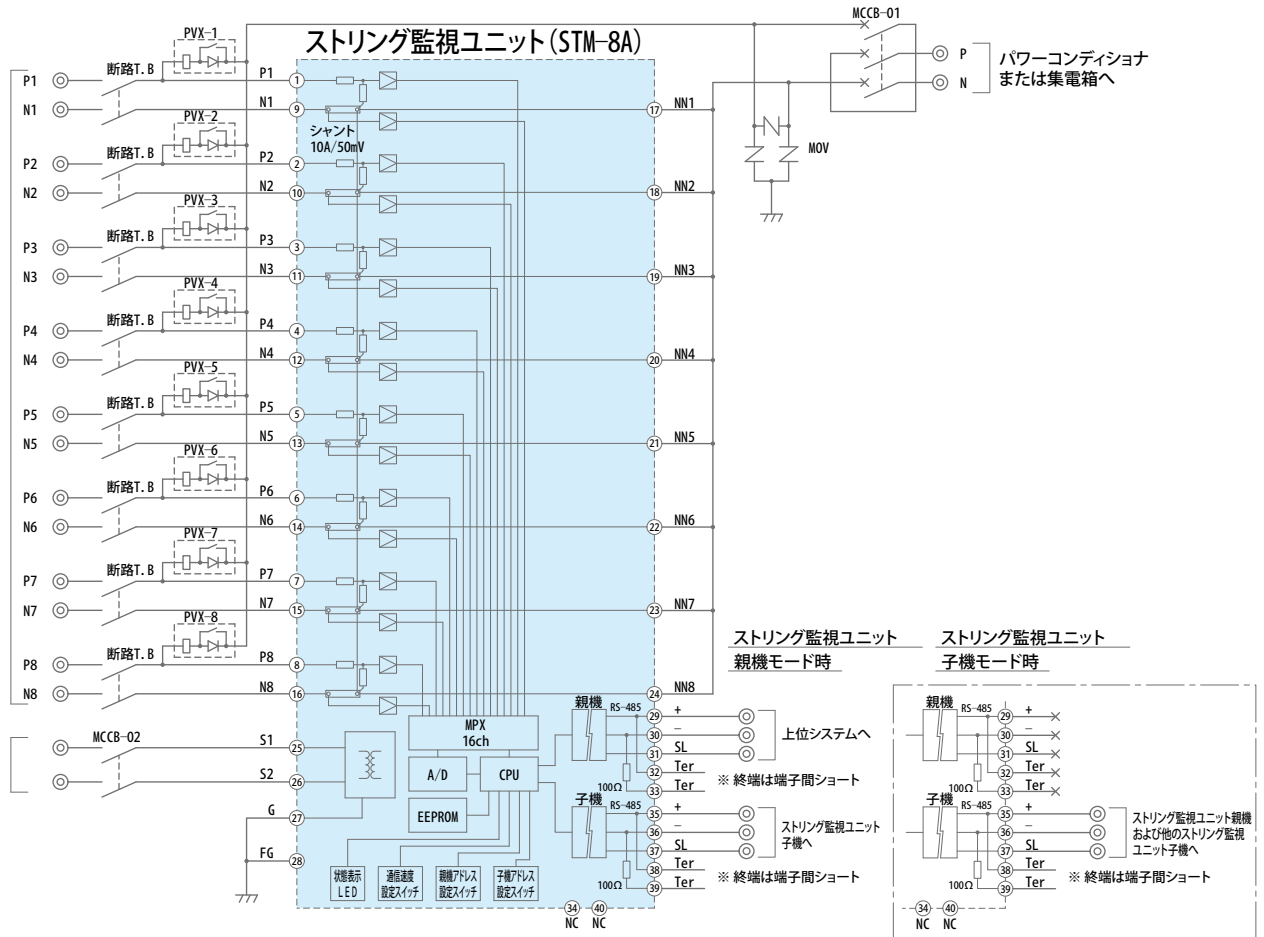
ストリング監視ユニット(STM-8A)

PVX-1
断路T.B
P1
N1
P1 ① 
N1 ⑨
シャント
10A/50mV
⑰ NN1

PVX-2
断路T.B
P2
N2
P2 ②
N2 ⑩
⑱ NN2

PVX-3
断路T.B
P3
N3
P3 ③
N3 ⑪
⑲ NN3

PVX-4
断路T.B
P4
N4
P4 ④
N4 ⑫
⑳ NN4

PVX-5
断路T.B
P5
N5
P5 ⑤
N5 ⑬
㉑ NN5

PVX-6
断路T.B
P6
N6
P6 ⑥
N6 ⑭
㉒ NN6

PVX-7
断路T.B
P7
N7
P7 ⑦
N7 ⑮
㉓ NN7

PVX-8
断路T.B
P8
N8
P8 ⑧
N8 ⑯
㉔ NN8

MCCB-01
P
N
パワーコンディショナ
または集電箱へ
MOV

MCCB-02
S1 ㉕
S2 ㉖
G ㉗
FG ㉘

MPX
16ch
A/D
CPU
EEPROM
状態表示 LED
通信速度 設定スイッチ
親機アドレス 設定スイッチ
子機アドレス 設定スイッチ

ストリング監視ユニット
親機モード時

親機 RS-485
㉙ +
㉚ −
㉛ SL
㉜ Ter
㉝ Ter
100Ω
上位システムへ
※ 終端は端子間ショート

子機 RS-485
㉟ +
㊱ −
㊲ SL
㊳ Ter
㊴ Ter
100Ω
ストリング監視ユニット
子機へ
※ 終端は端子間ショート

㉞ ㊵
NC NC

ストリング監視ユニット
子機モード時

親機 RS-485
㉙ +
㉚ −
㉛ SL
㉜ Ter
㉝ Ter
100Ω

子機 RS-485
㉟ +
㊱ −
㊲ SL
㊳ Ter
㊴ Ter
100Ω
ストリング監視ユニット親機
および他のストリング監視
ユニット子機へ
※ 終端は端子間ショート

㉞ ㊵
NC NC